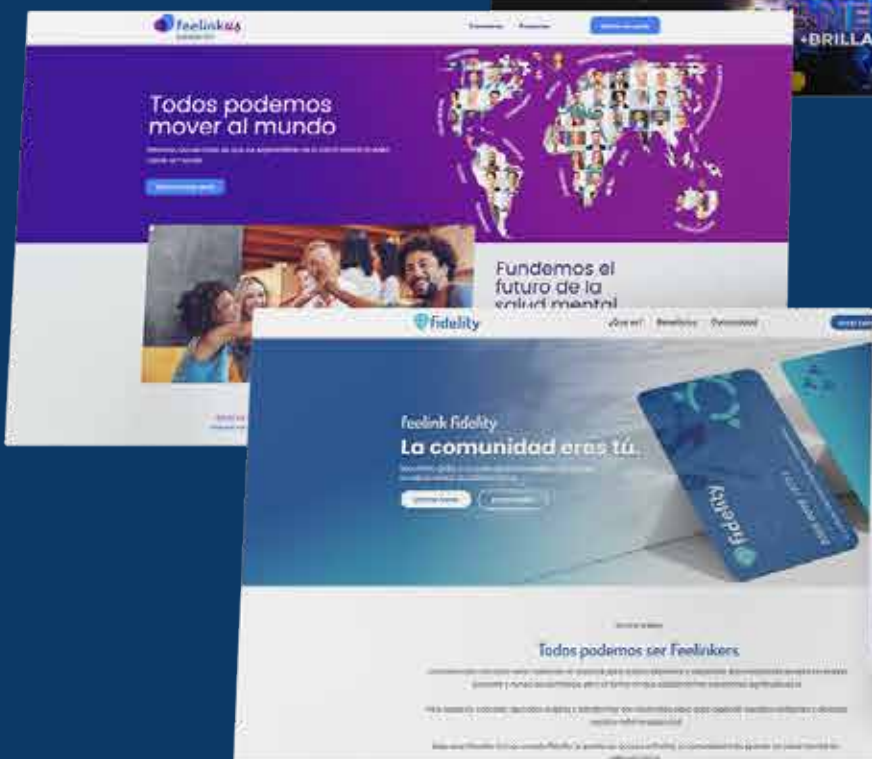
+BRILLA

feelinkus

Todos podemos mover al mundo

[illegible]

Fundemos el futuro de la salud mental

fidelity

¿Qué es? Beneficios Comunidad

feelink fidelity

La comunidad eres tú.

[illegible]

fidelity

Todos podemos ser Feelinkers

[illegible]